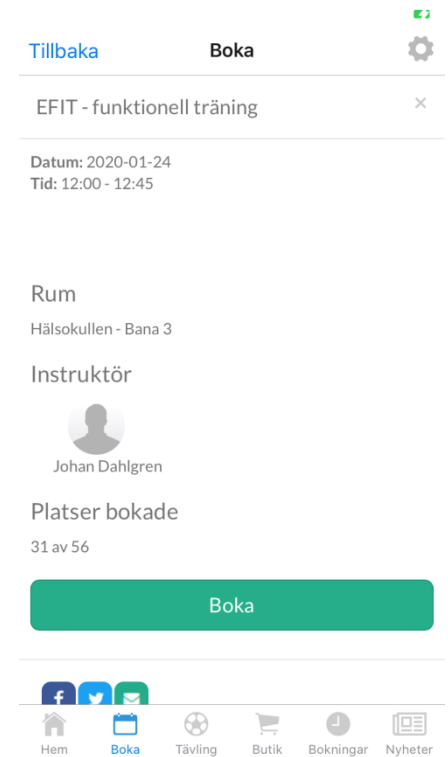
Tillbaka

Boka

EFIT - funktionell träning

×

**Datum:** 2020-01-24
**Tid:** 12:00 - 12:45

Rum

Hälsokullen - Bana 3

Instruktör

Johan Dahlgren

Platser bokade

31 av 56

Boka

Hem Boka Tävling Butik Bokningar Nyheter